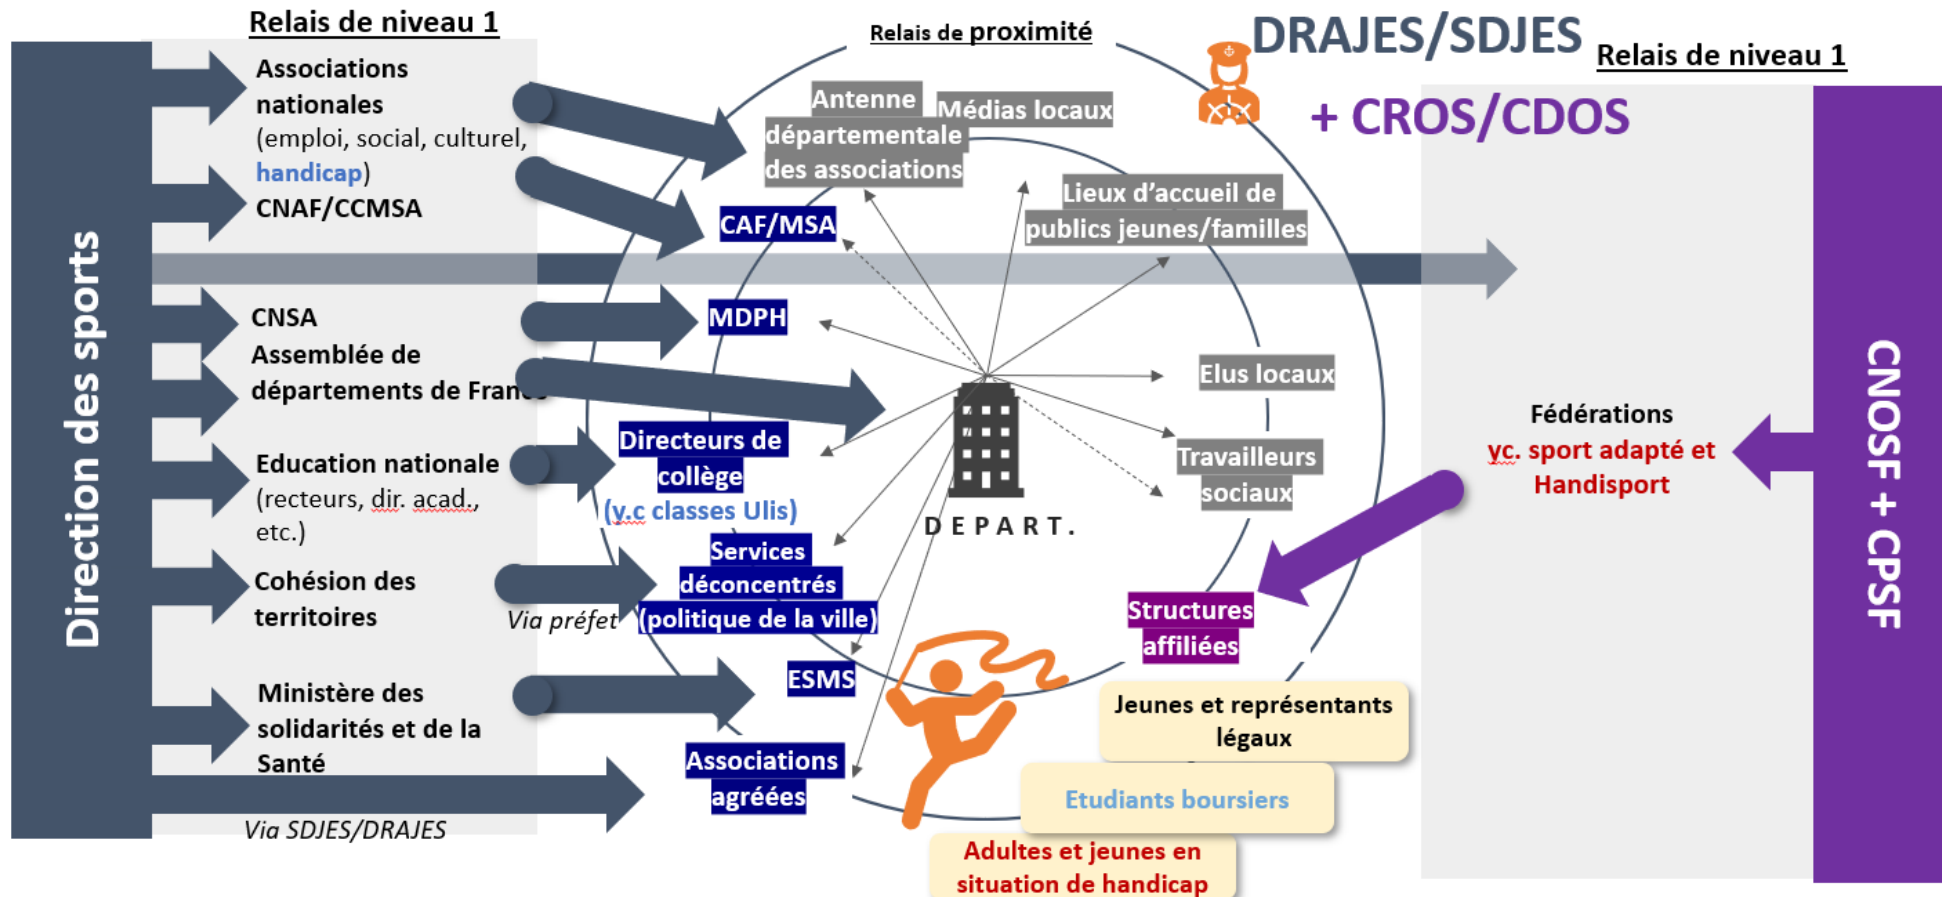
Relais de niveau 1

Direction des sports

Associations nationales (emploi, social, culturel, handicap)

CNAF/CCMSA

CNSA

Assemblée de départements de Fran

Education nationale (recteurs, dir. acad., etc.)

Cohésion des territoires

Via préfet

Ministère des solidarités et de la Santé

Via SDJES/DRAJES

Relais de proximité

Antenne départementale des associations

Médias locaux

CAF/MSA

Lieux d'accueil de publics jeunes/familles

MDPH

Elus locaux

Directeurs de collège (y.c classes Ulis)

Travailleurs sociaux

D E P A R T.

Services déconcentrés (politique de la ville)

Structures affiliées

ESMS

Associations agréées

Jeunes et représentants légaux

Etudiants boursiers

Adultes et jeunes en situation de handicap

DRAJES/SDJES

+ CROS/CDOS

Relais de niveau 1

Fédérations yc. sport adapté et Handisport

CNOSF + CPSF